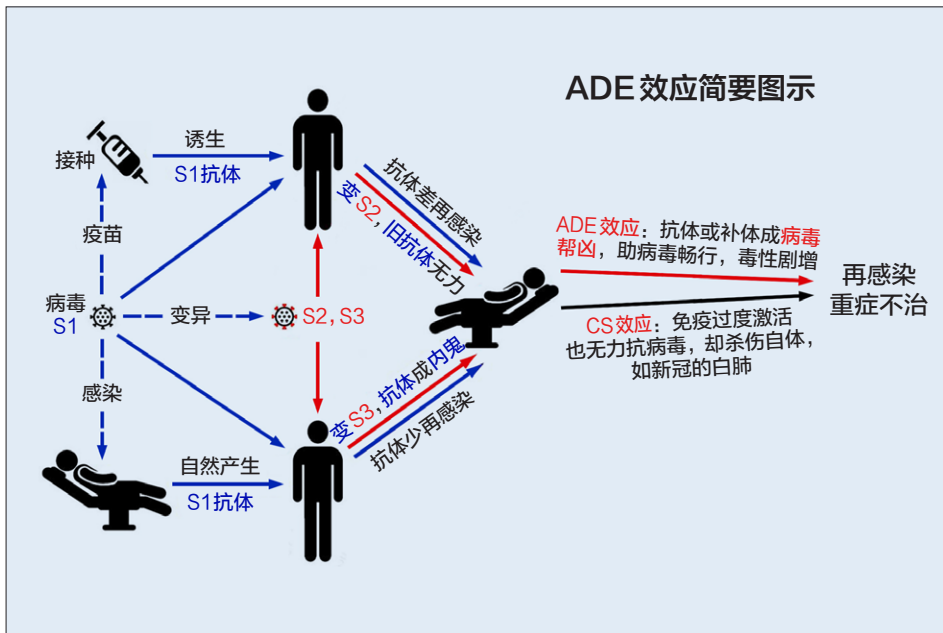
ADE效应简要图示

接种

诱生

S1抗体

疫苗

病毒
S1

变异

S2，S3

感染

自然产生

S1抗体

抗体差再感染

变S2，旧抗体无力

变S3，抗体成内鬼

抗体少再感染

ADE效应：抗体或补体成病毒帮凶，助病毒畅行，毒性剧增

CS效应：免疫过度激活也无力抗病毒，却杀伤自体，如新冠的白肺

再感染
重症不治